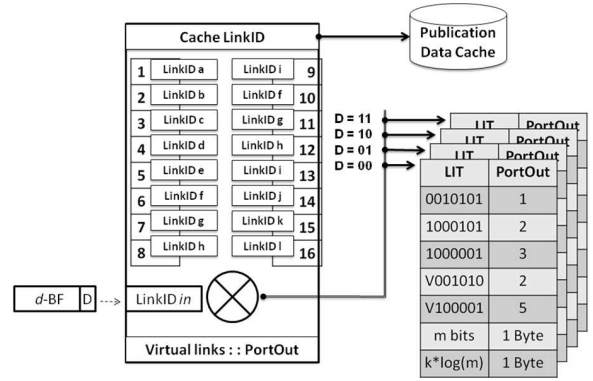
Cache LinkID

Publication Data Cache

1 LinkID a
2 LinkID b
3 LinkID c
4 LinkID d
5 LinkID e
6 LinkID f
7 LinkID g
8 LinkID h

LinkID i 9
LinkID f 10
LinkID g 11
LinkID h 12
LinkID i 13
LinkID j 14
LinkID k 15
LinkID l 16

D = 11
D = 10
D = 01
D = 00

LIT PortOut
LIT PortOut
LIT PortOut

| LIT | PortOut |
|---|---|
| 0010101 | 1 |
| 1000101 | 2 |
| 1000001 | 3 |
| V001010 | 2 |
| V100001 | 5 |
| m bits | 1 Byte |
| k*log(m) | 1 Byte |

*d*-BF D

LinkID *in*

Virtual links : : PortOut